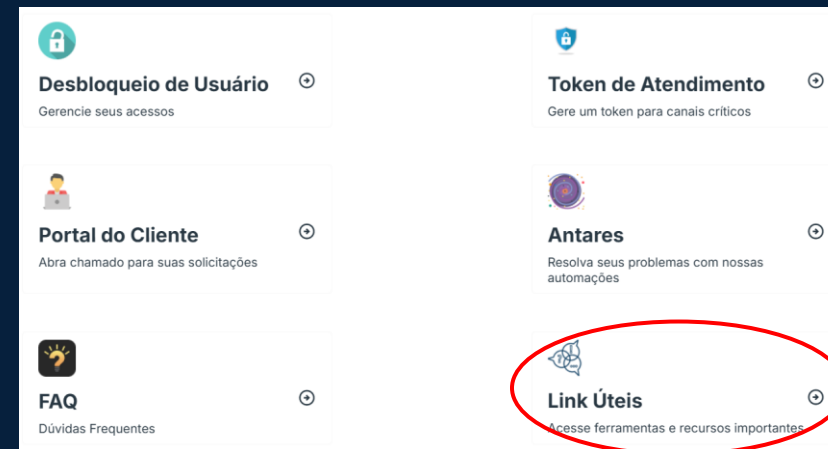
Desbloqueio de Usuário
Gerencie seus acessos

Token de Atendimento
Gere um token para canais críticos

Portal do Cliente
Abra chamado para suas solicitações

Antares
Resolva seus problemas com nossas automações

FAQ
Dúvidas Frequentes

Link Úteis
Acesse ferramentas e recursos importantes